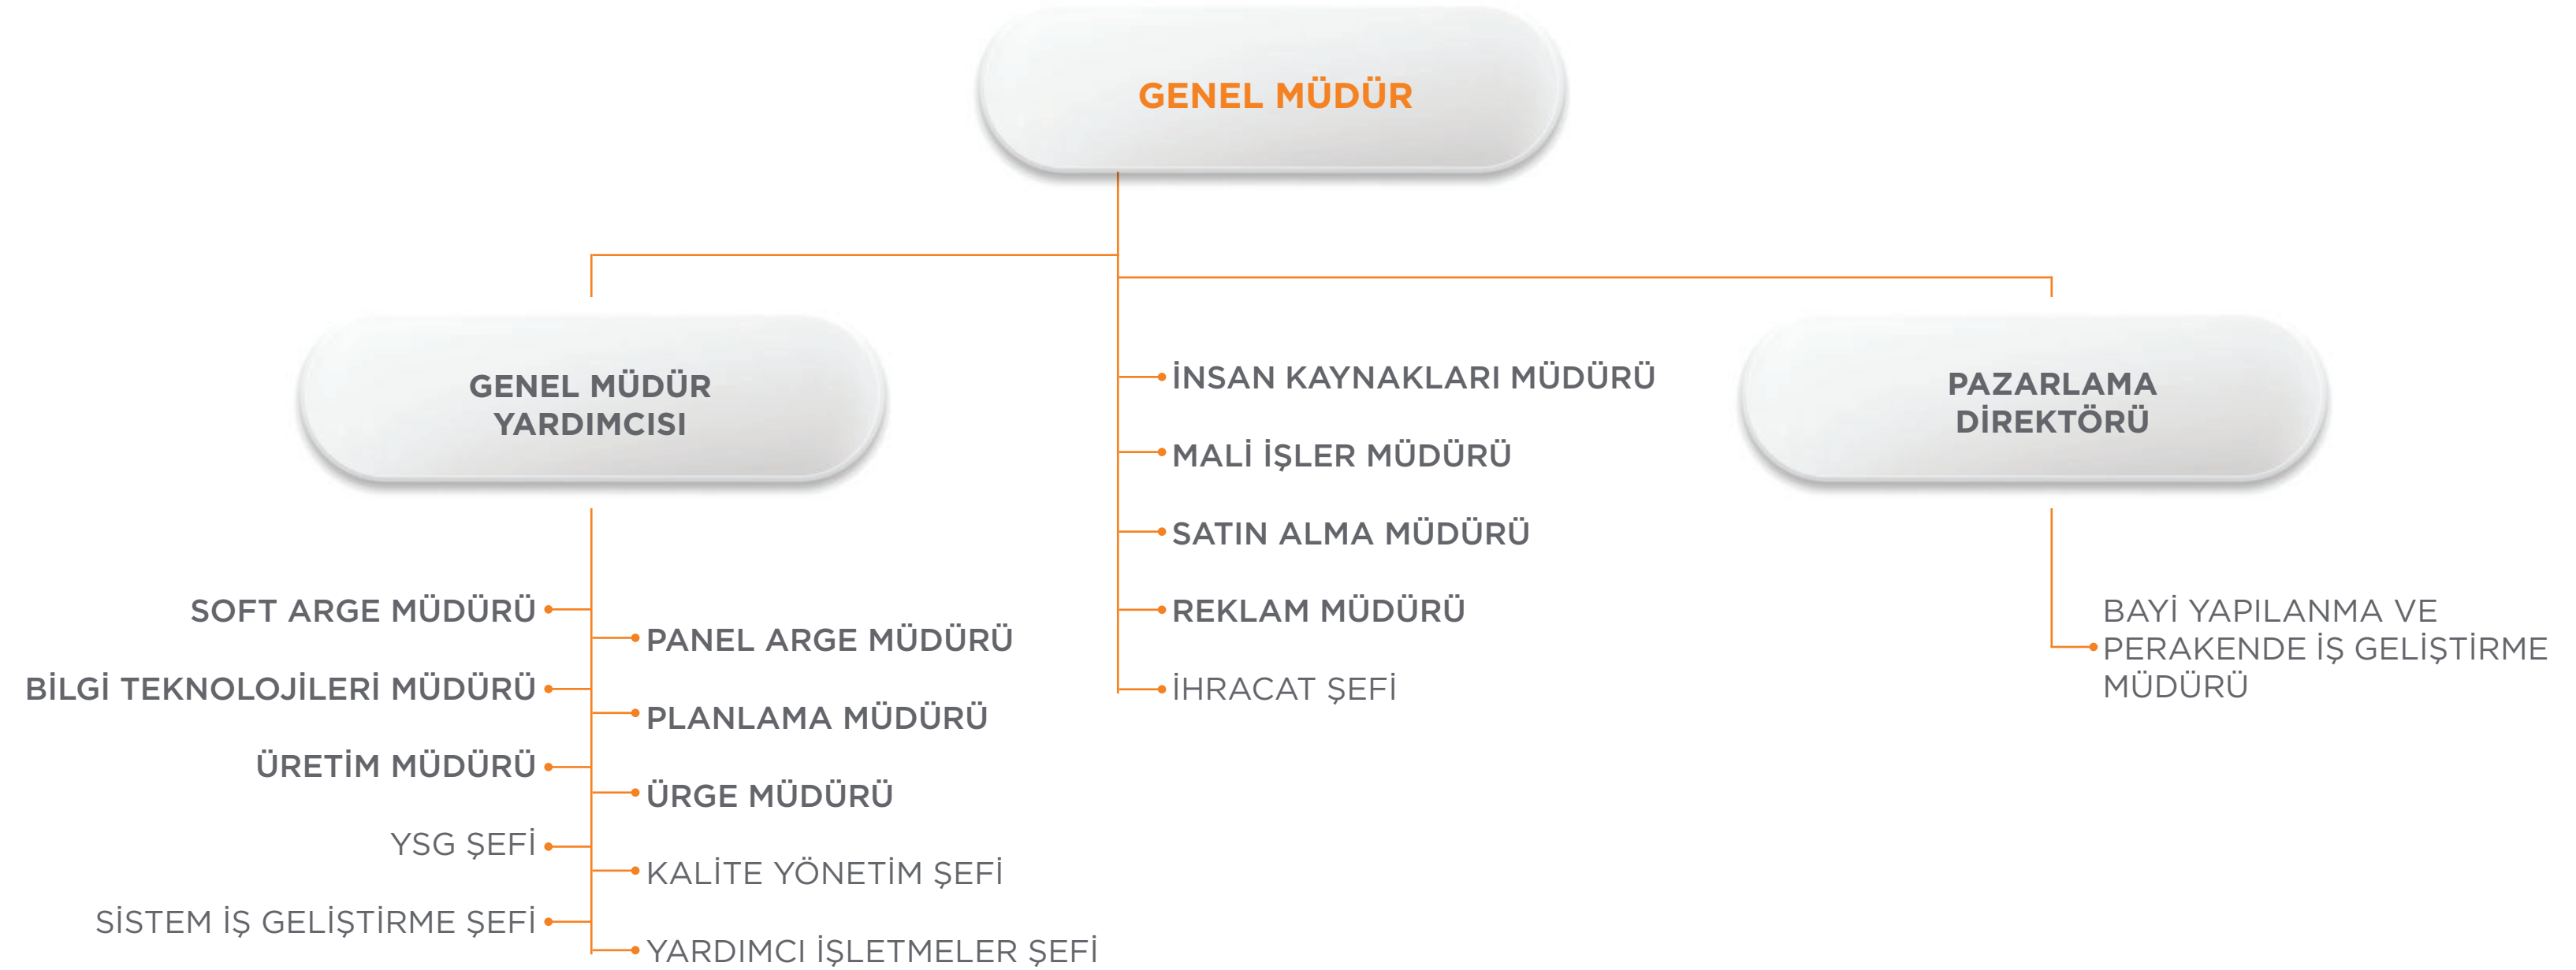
GENEL MÜDÜR

GENEL MÜDÜR YARDIMCISI

İNSAN KAYNAKLARI MÜDÜRÜ

MALİ İŞLER MÜDÜRÜ

SATIN ALMA MÜDÜRÜ

REKLAM MÜDÜRÜ

İHRACAT ŞEFİ

PAZARLAMA DİREKTÖRÜ

BAYİ YAPILANMA VE PERAKENDE İŞ GELİŞTİRME MÜDÜRÜ

SOFT ARGE MÜDÜRÜ

BİLGİ TEKNOLOJİLERİ MÜDÜRÜ

ÜRETİM MÜDÜRÜ

YSG ŞEFİ

SİSTEM İŞ GELİŞTİRME ŞEFİ

PANEL ARGE MÜDÜRÜ

PLANLAMA MÜDÜRÜ

ÜRGE MÜDÜRÜ

KALİTE YÖNETİM ŞEFİ

YARDIMCI İŞLETMELER ŞEFİ